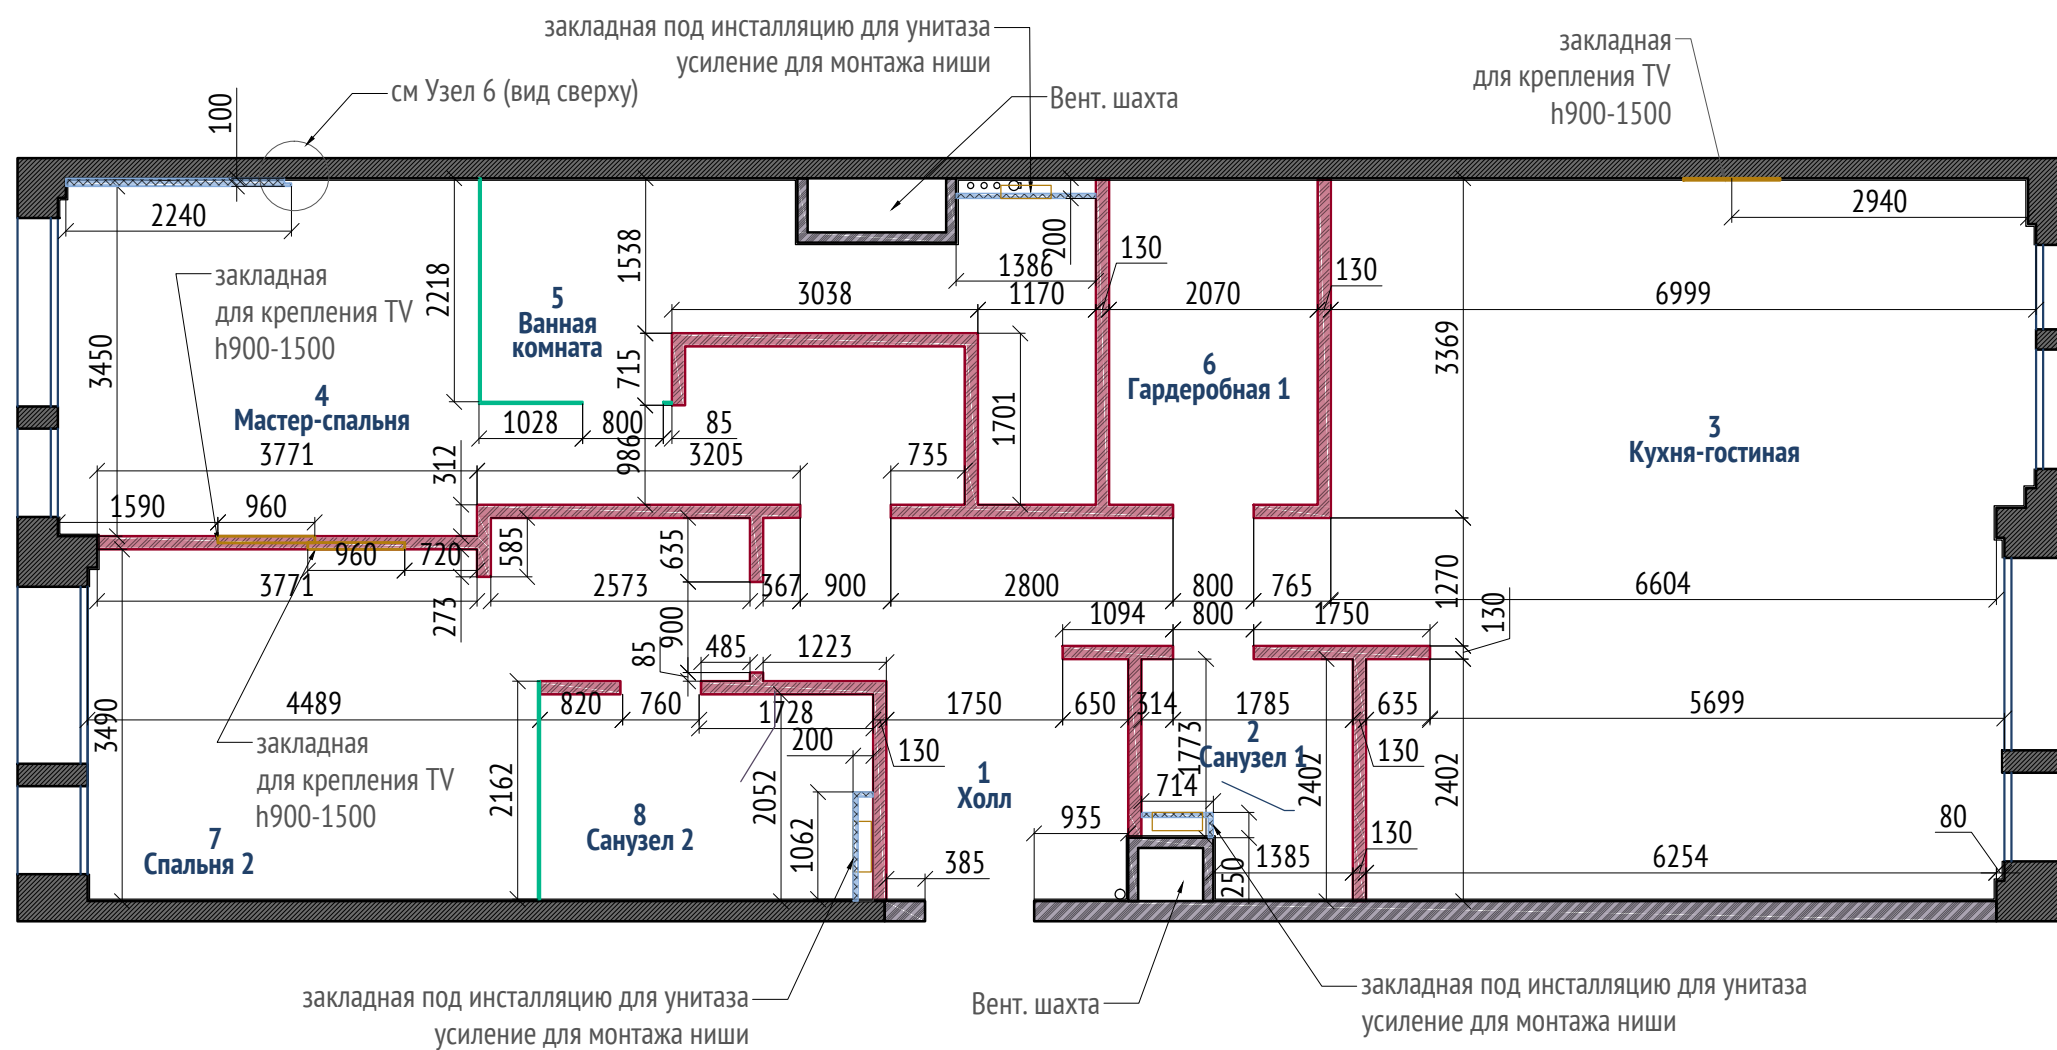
закладная под инсталляцию для унитаза
усиление для монтажа ниши

см Узел 6 (вид сверху)

Вент. шахта

закладная
для крепления TV
h900-1500

100
2240
2218
1538
1386
200
1170
130
2070
130
2940
6999
3038
3450

закладная
для крепления TV
h900-1500

5
Ванная
комната

715
1701
6
Гардеробная 1
3369
4
Мастер-спальня
1028
800
85
3771
986
3205
312
735
3
Кухня-гостиная
1590
960
960
720
585
635
3771
2573
367
900
2800
800
765
1270
6604
273
1094
800
1750
130
900
85
485
1223
4489
820
760
1728
1750
650
314
1785
635
5699
3490

закладная
для крепления TV
h900-1500

200
130
1773
2
Санузел 1
2402
130
2402
2162
2052
1
Холл
714
7
Спальня 2
8
Санузел 2
1062
935
130
80
385
1385
250
6254

закладная под инсталляцию для унитаза
усиление для монтажа ниши

Вент. шахта

закладная под инсталляцию для унитаза
усиление для монтажа ниши